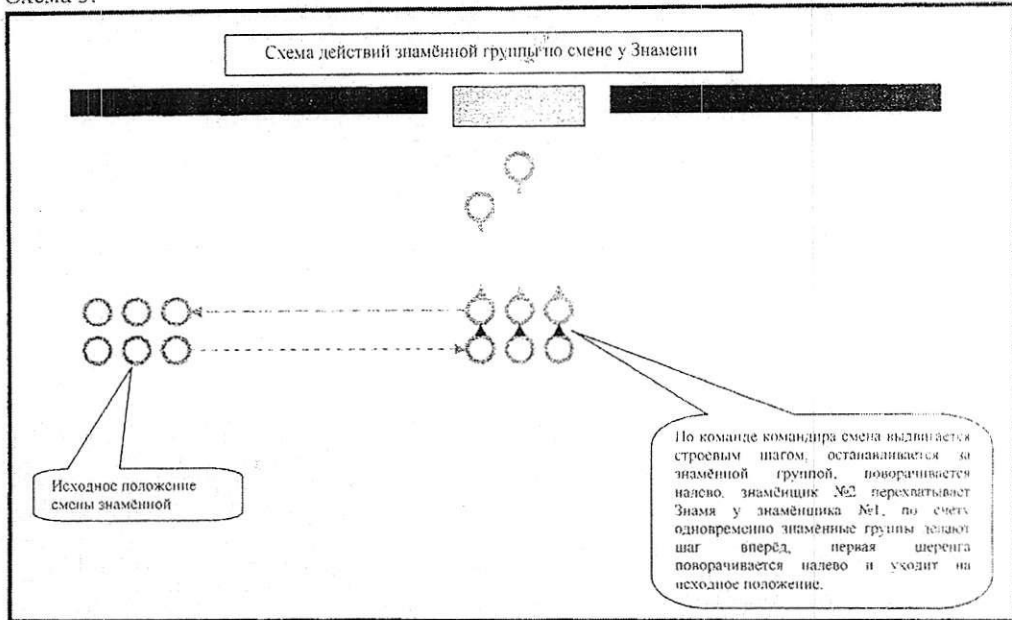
Схема 5.

Схема действий знамённой группы по смене у Знамени

Исходное положение смены знамённой

По команде командира смена выдвигается строевым шагом, останавливается за знамённой группой, поворачивается налево, знамёнщик №2 перехватывает Знамя у знамёнщика №1, по счету одновременно знамённые группы делают шаг вперёд, первая шеренга поворачивается налево и уходит на исходное положение.